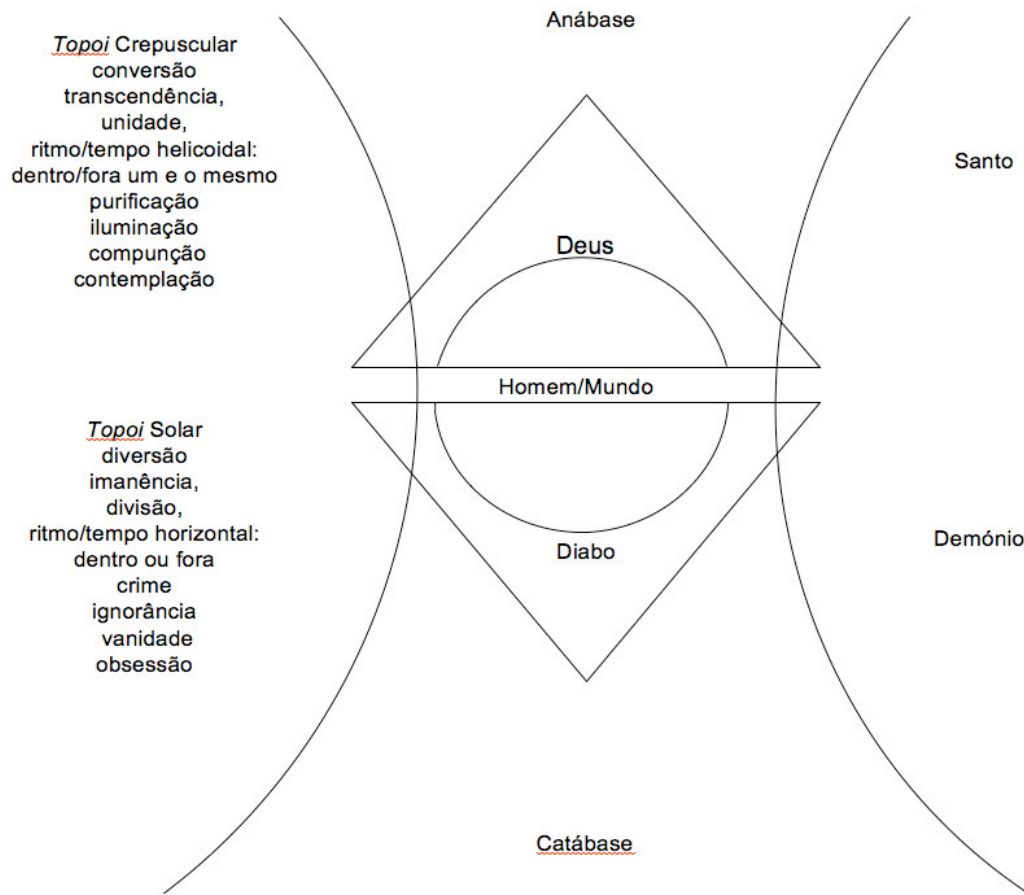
Anábase

*Topoi* Crepuscular
conversão
transcendência,
unidade,
ritmo/tempo helicoidal:
dentro/fora um e o mesmo
purificação
iluminação
compunção
contemplação

Santo

Deus

Homem/Mundo

*Topoi* Solar
diversão
imanência,
divisão,
ritmo/tempo horizontal:
dentro ou fora
crime
ignorância
vanidade
obsessão

Diabo

Demónio

Catábase